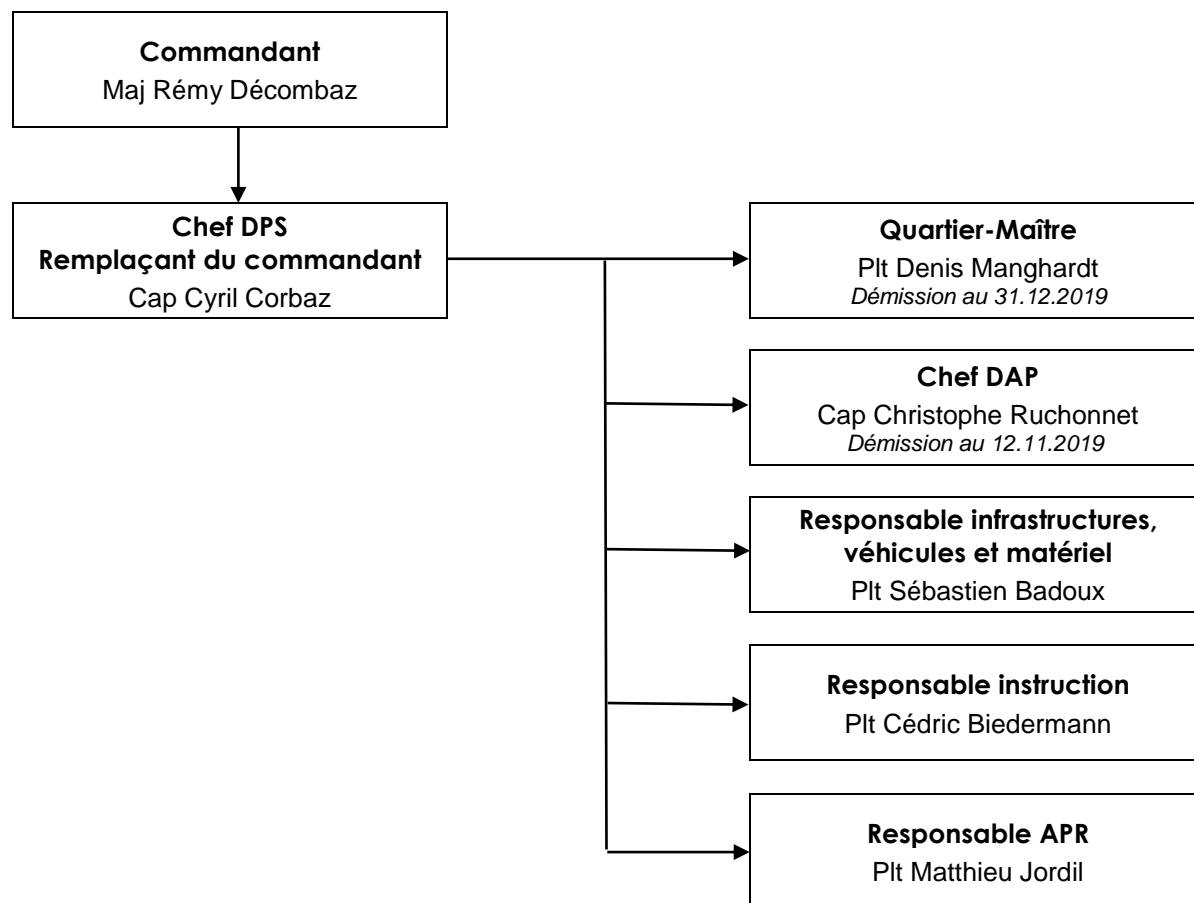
Commandant
Maj Rémy Décombaz

Chef DPS
Remplaçant du commandant
Cap Cyril Corbaz

Quartier-Maître
Plt Denis Manghardt
Démission au 31.12.2019

Chef DAP
Cap Christophe Ruchonnet
Démission au 12.11.2019

Responsable infrastructures, véhicules et matériel
Plt Sébastien Badoux

Responsable instruction
Plt Cédric Biedermann

Responsable APR
Plt Matthieu Jordil